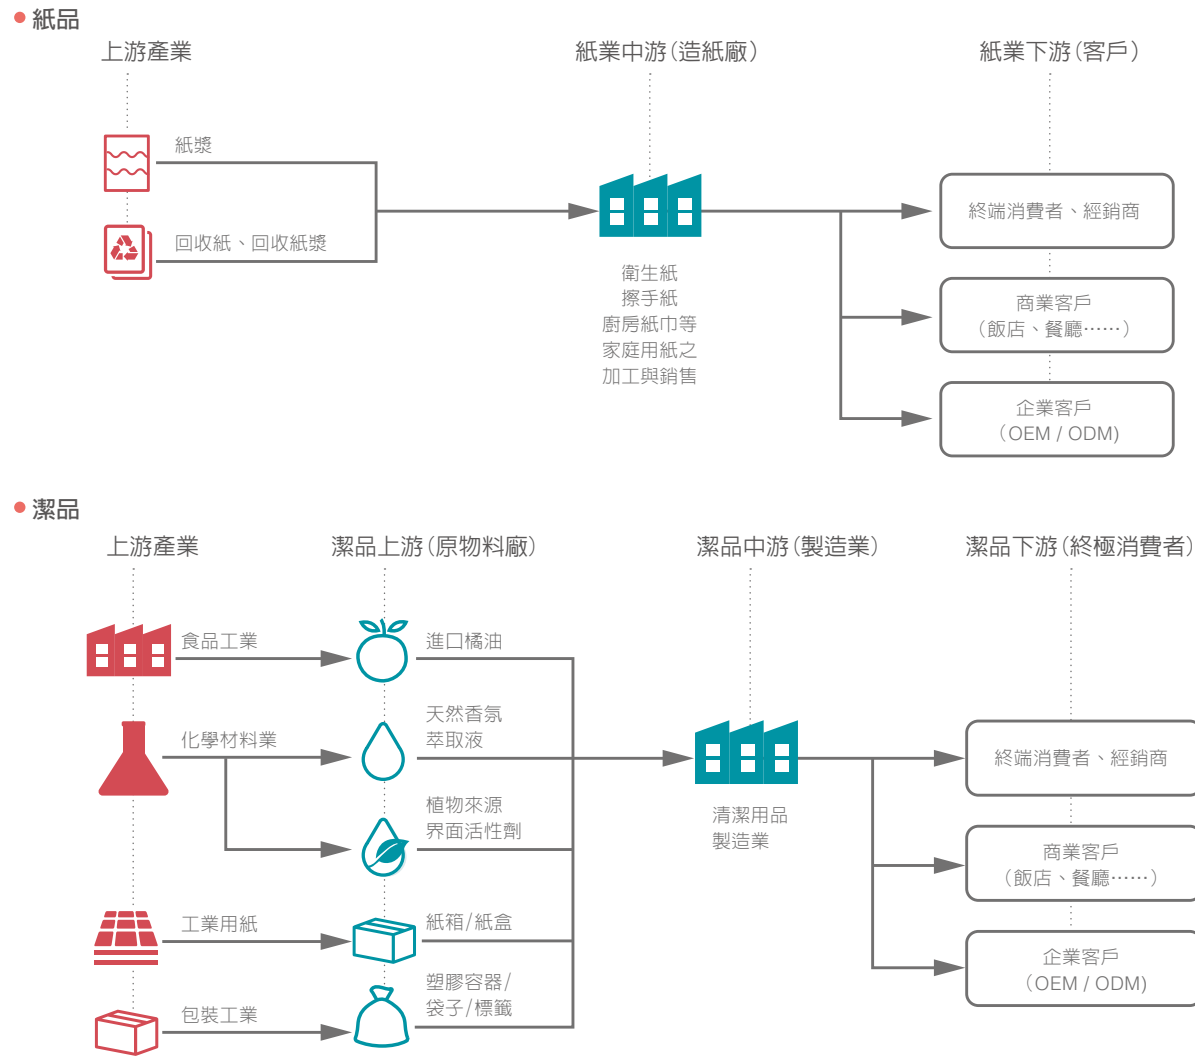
紙品

上游產業

紙業中游(造紙廠)

紙業下游(客戶)

紙漿

回收紙、回收紙漿

衛生紙
擦手紙
廚房紙巾等
家庭用紙之
加工與銷售

終端消費者、經銷商

商業客戶
(飯店、餐廳……)

企業客戶
(OEM / ODM)

潔品

上游產業

潔品上游(原物料廠)

潔品中游(製造業)

潔品下游(終極消費者)

食品工業

進口橘油

天然香氛
萃取液

化學材料業

植物來源
界面活性劑

清潔用品
製造業

終端消費者、經銷商

商業客戶
(飯店、餐廳……)

工業用紙

紙箱/紙盒

塑膠容器/
袋子/標籤

包裝工業

企業客戶
(OEM / ODM)